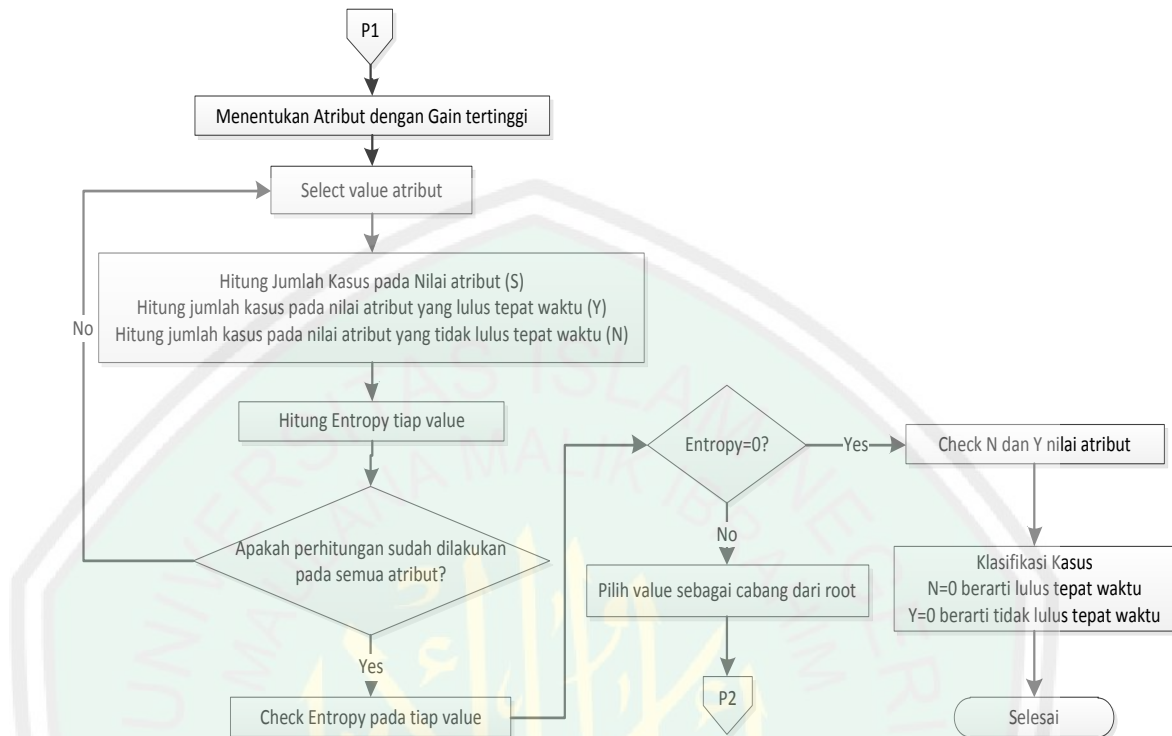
P1

Menentukan Atribut dengan Gain tertinggi

Select value atribut

Hitung Jumlah Kasus pada Nilai atribut (S)
Hitung jumlah kasus pada nilai atribut yang lulus tepat waktu (Y)
Hitung jumlah kasus pada nilai atribut yang tidak lulus tepat waktu (N)

No

Hitung Entropy tiap value

Apakah perhitungan sudah dilakukan pada semua atribut?

Yes

Check Entropy pada tiap value

Entropy=0?

Yes

Check N dan Y nilai atribut

No

Pilih value sebagai cabang dari root

P2

Klasifikasi Kasus
N=0 berarti lulus tepat waktu
Y=0 berarti tidak lulus tepat waktu

Selesai